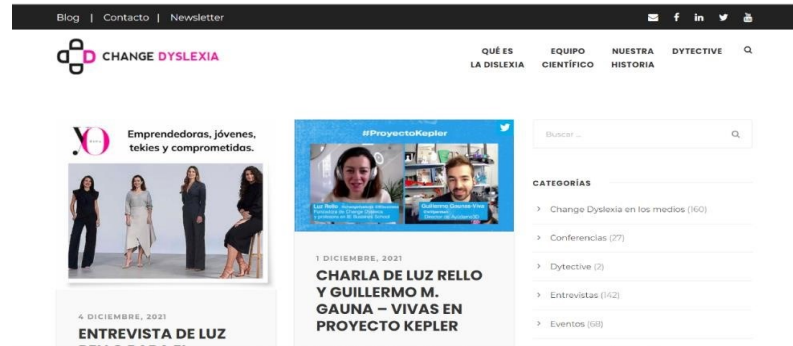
Blog | Contacto | Newsletter

CHANGE DYSLEXIA

QUÉ ES LA DISLEXIA
EQUIPO CIENTÍFICO
NUESTRA HISTORIA
DYTECTIVE

YO

Emprendedoras, jóvenes, tekies y comprometidas.

4 DICIEMBRE, 2021

ENTREVISTA DE LUZ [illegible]

#ProyectoKepler

Luz Rello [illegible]

Guillermo Gauna-Vivas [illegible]

1 DICIEMBRE, 2021

CHARLA DE LUZ RELLO Y GUILLERMO M. GAUNA – VIVAS EN PROYECTO KEPLER

Buscar ...

CATEGORÍAS

Change Dyslexia en los medios (160)

Conferencias (27)

Dytective (2)

Entrevistas (142)

Eventos (68)